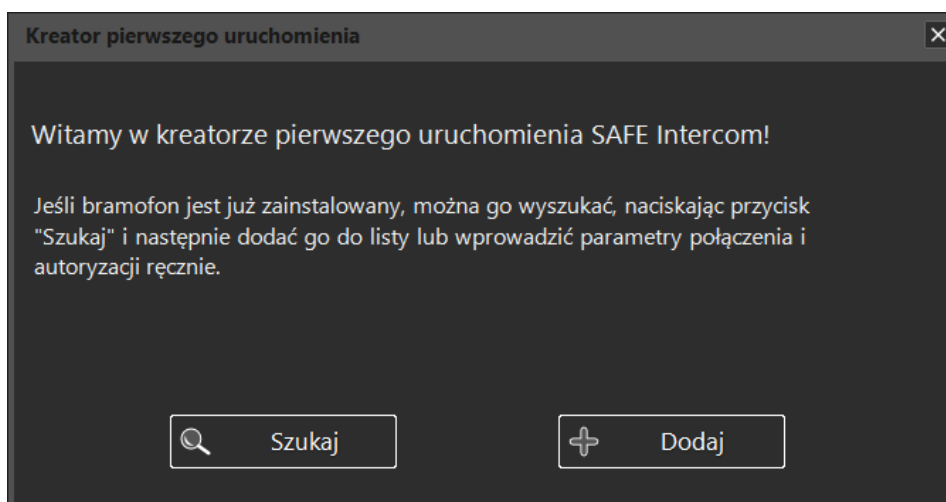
Kreator pierwszego uruchomienia

Witamy w kreatorze pierwszego uruchomienia SAFE Intercom!

Jeśli bramofon jest już zainstalowany, można go wyszukać, naciskając przycisk "Szukaj" i następnie dodać go do listy lub wprowadzić parametry połączenia i autoryzacji ręcznie.

Szukaj

Dodaj